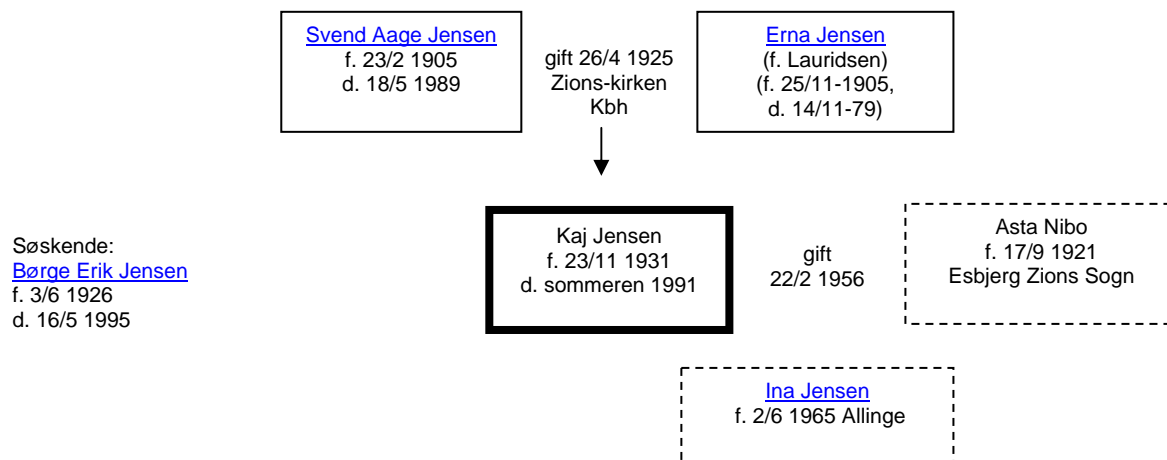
Svend Aage Jensen
f. 23/2 1905
d. 18/5 1989

gift 26/4 1925
Zions-kirken
Kbh

Erna Jensen
(f. Lauridsen)
(f. 25/11-1905,
d. 14/11-79)

Søskende:
Børge Erik Jensen
f. 3/6 1926
d. 16/5 1995

Kaj Jensen
f. 23/11 1931
d. sommeren 1991

gift
22/2 1956

Asta Nibo
f. 17/9 1921
Esbjerg Zions Sogn

Ina Jensen
f. 2/6 1965 Allinge